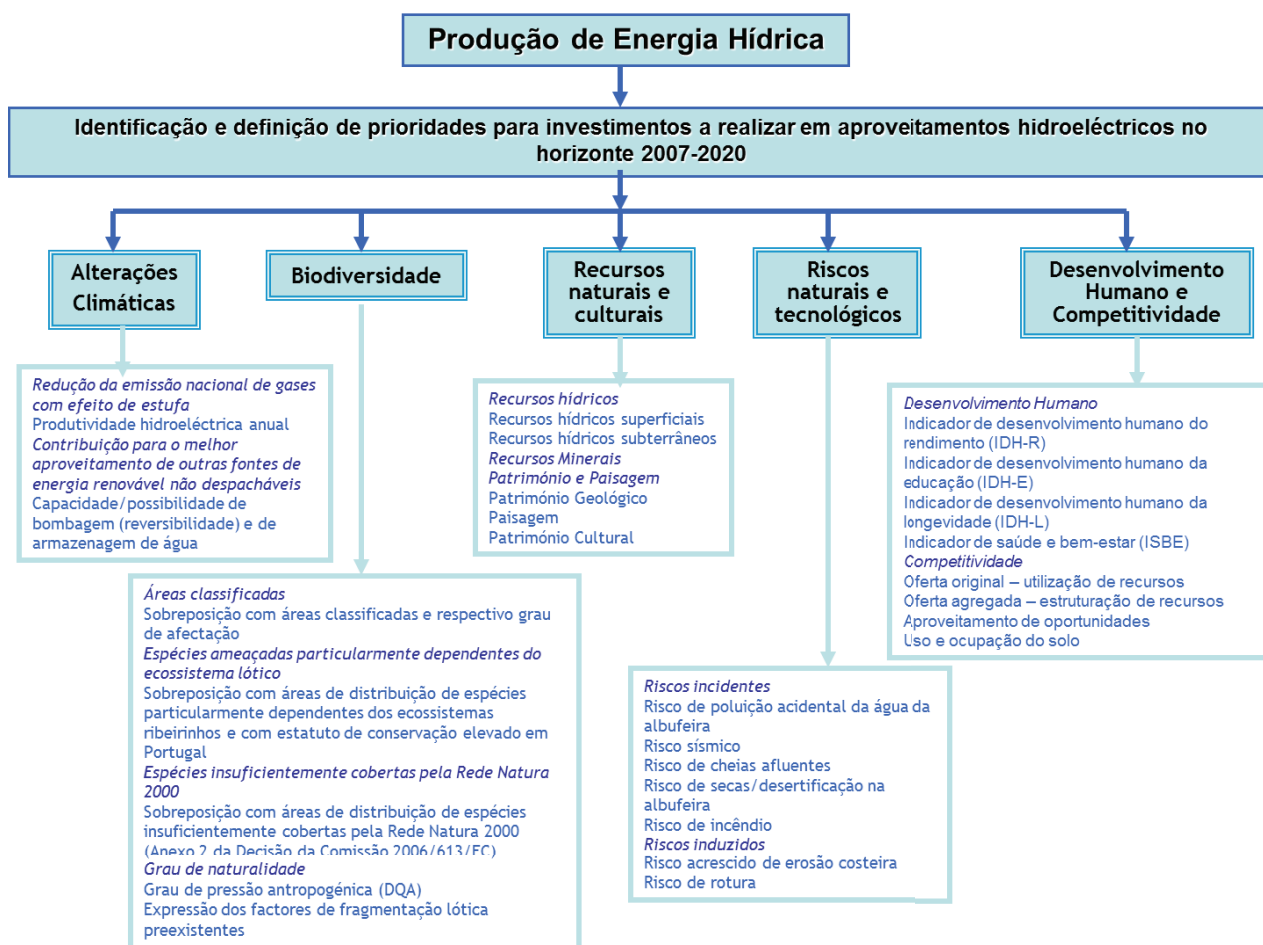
Produção de Energia Hídrica

Identificação e definição de prioridades para investimentos a realizar em aproveitamentos hidroeléctricos no horizonte 2007-2020

Alterações Climáticas

Biodiversidade

Recursos naturais e culturais

Riscos naturais e tecnológicos

Desenvolvimento Humano e Competitividade

Redução da emissão nacional de gases com efeito de estufa
Produtividade hidroeléctrica anual
Contribuição para o melhor aproveitamento de outras fontes de energia renovável não despacháveis
Capacidade/possibilidade de bombagem (reversibilidade) e de armazenagem de água

Recursos hídricos
Recursos hídricos superficiais
Recursos hídricos subterrâneos
Recursos Minerais
Património e Paisagem
Património Geológico
Paisagem
Património Cultural

Desenvolvimento Humano
Indicador de desenvolvimento humano do rendimento (IDH-R)
Indicador de desenvolvimento humano da educação (IDH-E)
Indicador de desenvolvimento humano da longevidade (IDH-L)
Indicador de saúde e bem-estar (ISBE)
Competitividade
Oferta original – utilização de recursos
Oferta agregada – estruturação de recursos
Aproveitamento de oportunidades
Uso e ocupação do solo

Áreas classificadas
Sobreposição com áreas classificadas e respectivo grau de afectação
Espécies ameaçadas particularmente dependentes do ecossistema lótico
Sobreposição com áreas de distribuição de espécies particularmente dependentes dos ecossistemas ribeirinhos e com estatuto de conservação elevado em Portugal
Espécies insuficientemente cobertas pela Rede Natura 2000
Sobreposição com áreas de distribuição de espécies insuficientemente cobertas pela Rede Natura 2000 (Anexo 2 da Decisão da Comissão 2006/613/EC)
Grau de naturalidade
Grau de pressão antropogénica (DQA)
Expressão dos factores de fragmentação lótica preexistentes

Riscos incidentes
Risco de poluição acidental da água da albufeira
Risco sísmico
Risco de cheias afluentes
Risco de secas/desertificação na albufeira
Risco de incêndio
Riscos induzidos
Risco acrescido de erosão costeira
Risco de rotura